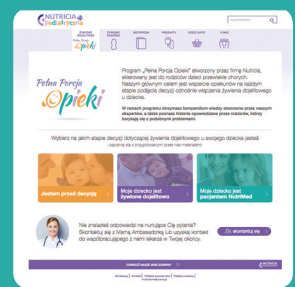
NUTRICIA pediatryczna

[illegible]

Pełna Porcja Opieki

Program „Pełna Porcja Opieki" stworzony przez firmę Nutricia, skierowany jest do rodziców dzieci przewlekle chorych. Naszym głównym celem jest wsparcie opiekunów na każdym etapie podjęcia decyzji odnośnie włączenia żywienia dojelitowego u dziecka.

W ramach programu otrzymasz kompendium wiedzy stworzone przez naszych ekspertów, a także poznasz historie opowiedziane przez rodziców, którzy korzystają z podobnymi problemami.

Wybierz na jakim etapie decyzji dotyczącej żywienia dojelitowego u swojego dziecka jesteś i zapoznaj się z przygotowanymi przez nas materiałami.

Jestem przed decyzją

Moje dziecko jest żywione dojelitowo

Moje dziecko jest pacjentem NutriMed

Nie znalazłeś odpowiedzi na nurtujące Cię pytania? Skontaktuj się z Mamą Ambasadorką lub uzyskaj kontakt do współpracującego z nami lekarza w Twojej okolicy.

skontaktuj się

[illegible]

NUTRICIA

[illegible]